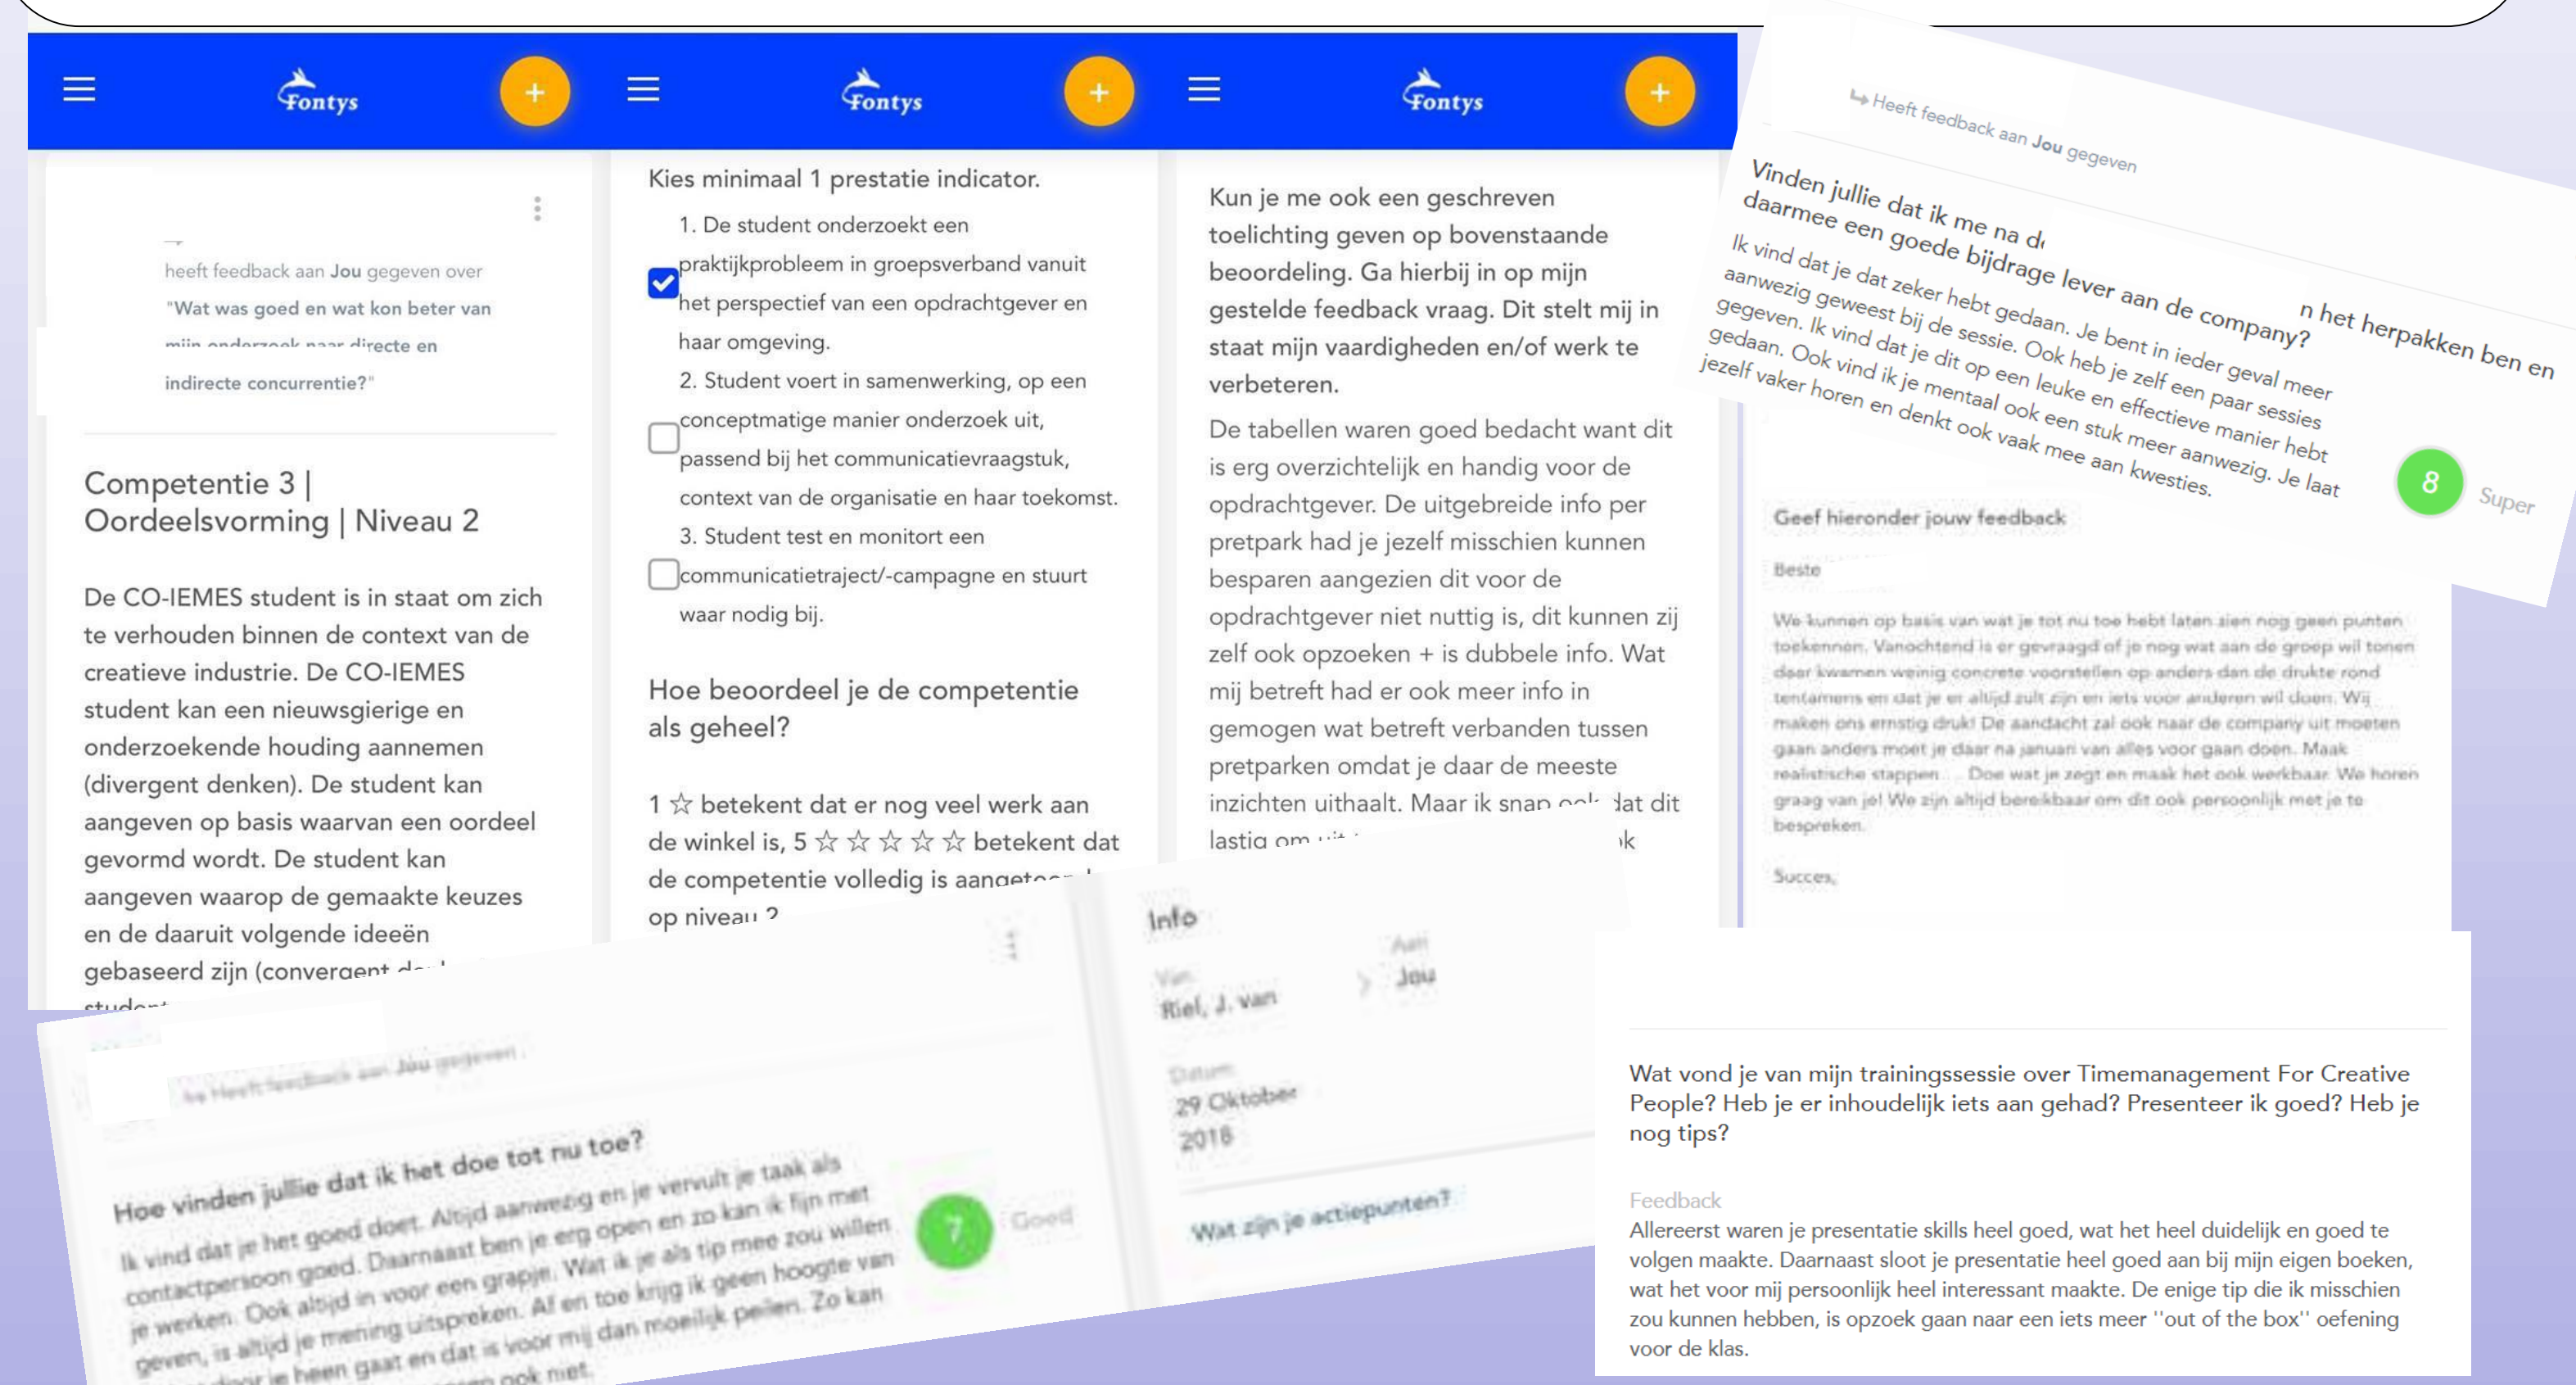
Fontys

Fontys

Fontys

heeft feedback aan Jou gegeven over "Wat was goed en wat kon beter van mijn onderzoek naar directe en indirecte concurrentie?"

Competentie 3 | Oordeelsvorming | Niveau 2

De CO-IEMES student is in staat om zich te verhouden binnen de context van de creatieve industrie. De CO-IEMES student kan een nieuwsgierige en onderzoekende houding aannemen (divergent denken). De student kan aangeven op basis waarvan een oordeel gevormd wordt. De student kan aangeven waarop de gemaakte keuzes en de daaruit volgende ideeën gebaseerd zijn (convergent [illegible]

Kies minimaal 1 prestatie indicator.

1. De student onderzoekt een praktijkprobleem in groepsverband vanuit het perspectief van een opdrachtgever en haar omgeving.

2. Student voert in samenwerking, op een conceptmatige manier onderzoek uit, passend bij het communicatievraagstuk, context van de organisatie en haar toekomst.

3. Student test en monitort een communicatietraject/-campagne en stuurt waar nodig bij.

Hoe beoordeel je de competentie als geheel?

1 ☆ betekent dat er nog veel werk aan de winkel is, 5 ☆ ☆ ☆ ☆ ☆ betekent dat de competentie volledig is aangetoo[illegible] op niveau 2

Kun je me ook een geschreven toelichting geven op bovenstaande beoordeling. Ga hierbij in op mijn gestelde feedback vraag. Dit stelt mij in staat mijn vaardigheden en/of werk te verbeteren.

De tabellen waren goed bedacht want dit is erg overzichtelijk en handig voor de opdrachtgever. De uitgebreide info per pretpark had je jezelf misschien kunnen besparen aangezien dit voor de opdrachtgever niet nuttig is, dit kunnen zij zelf ook opzoeken + is dubbele info. Wat mij betreft had er ook meer info in gemogen wat betreft verbanden tussen pretparken omdat je daar de meeste inzichten uithaalt. Maar ik snap ook dat dit lastig om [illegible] ik

Heeft feedback aan Jou gegeven

Vinden jullie dat ik me na d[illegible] n het herpakken ben en daarmee een goede bijdrage lever aan de company?

Ik vind dat je dat zeker hebt gedaan. Je bent in ieder geval meer aanwezig geweest bij de sessie. Ook heb je zelf een paar sessies gegeven. Ik vind dat je dit op een leuke en effectieve manier hebt gedaan. Ook vind ik je mentaal ook een stuk meer aanwezig. Je laat jezelf vaker horen en denkt ook vaak mee aan kwesties.

8 Super

Geef hieronder jouw feedback

Beste

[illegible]

Succes,

Heeft feedback aan Jou gegeven

Hoe vinden jullie dat ik het doe tot nu toe?

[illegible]

7 Goed

Info

Van Riel, J. van

Aan Jou

Datum 29 Oktober 2018

Wat zijn je actiepunten?

Wat vond je van mijn trainingssessie over Timemanagement For Creative People? Heb je er inhoudelijk iets aan gehad? Presenteer ik goed? Heb je nog tips?

Feedback
Allereerst waren je presentatie skills heel goed, wat het heel duidelijk en goed te volgen maakte. Daarnaast sloot je presentatie heel goed aan bij mijn eigen boeken, wat het voor mij persoonlijk heel interessant maakte. De enige tip die ik misschien zou kunnen hebben, is opzoek gaan naar een iets meer "out of the box" oefening voor de klas.